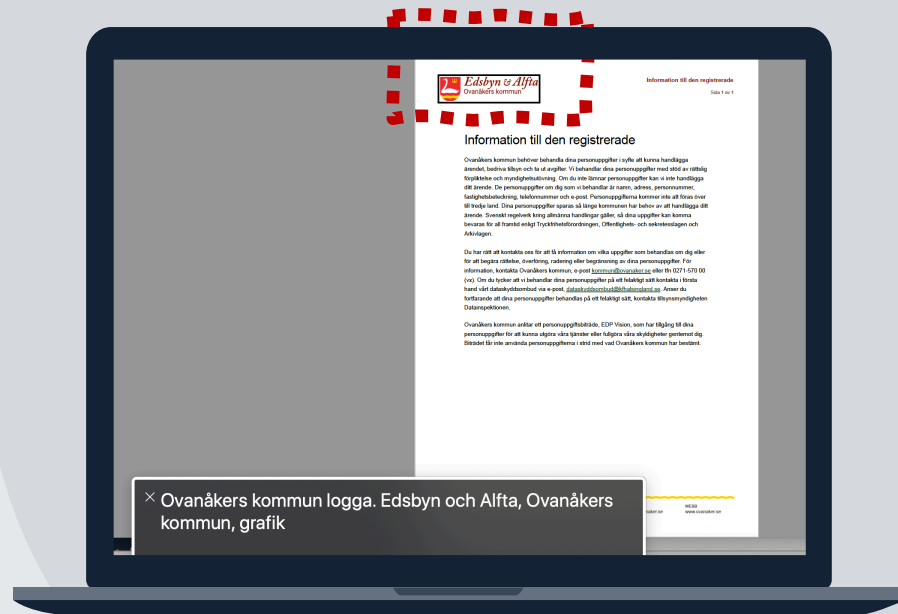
Edsbyn & Alfta
Ovanåkers kommun

Information till den registrerade

Sida 1 av 1

Information till den registrerade

Ovanåkers kommun behöver behandla dina personuppgifter i syfte att kunna handlägga ärendet, bedriva tillsyn och ta ut avgifter. Vi behandlar dina personuppgifter med stöd av rättslig förpliktelse och myndighetsutövning. Om du inte lämnar personuppgifter kan vi inte handlägga ditt ärende. De personuppgifter om dig som vi behandlar är namn, adress, personnummer, fastighetsbeteckning, telefonnummer och e-post. Personuppgifterna kommer inte att föras över till tredje land. Dina personuppgifter sparas så länge kommunen har behov av att handlägga ditt ärende. Svenskt regelverk kring allmänna handlingar gäller, så dina uppgifter kan komma bevaras för all framtid enligt Tryckfrihetsförordningen, Offentlighets- och sekretesslagen och Arkivlagen.

Du har rätt att kontakta oss för att få information om vilka uppgifter som behandlas om dig eller för att begära rättelse, överföring, radering eller begränsning av dina personuppgifter. För information, kontakta Ovanåkers kommun, e-post kommun@ovanaker.se eller tfn 0271-570 00 (vx). Om du tycker att vi behandlar dina personuppgifter på ett felaktigt sätt kontakta i första hand vårt dataskyddsombud via e-post, dataskyddsombud@halsingland.se. Anser du fortfarande att dina personuppgifter behandlas på ett felaktigt sätt, kontakta tillsynsmyndigheten Datainspektionen.

Ovanåkers kommun anlitar ett personuppgiftsbiträde, EDP Vision, som har tillgång till dina personuppgifter för att kunna utgöra våra tjänster eller fullgöra våra skyldigheter gentemot dig. Biträdet får inte använda personuppgifterna i strid med vad Ovanåkers kommun har bestämt.

aker.se
WEBB
www.ovanaker.se

Ovanåkers kommun logga. Edsbyn och Alfta, Ovanåkers kommun, grafik